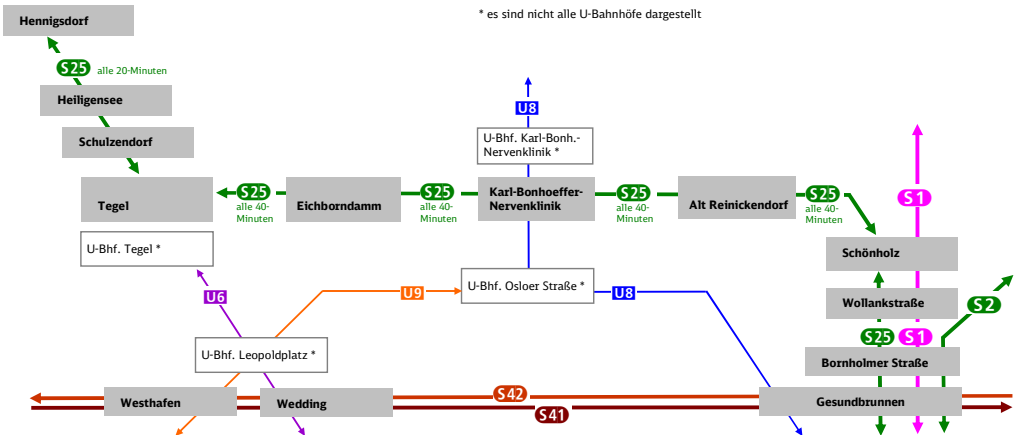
* es sind nicht alle U-Bahnhöfe dargestellt

Hennigsdorf

S25 alle 20-Minuten

Heiligensee

Schulzendorf

Tegel

S25 alle 40-Minuten

Eichborndamm

S25 alle 40-Minuten

U8

U-Bhf. Karl-Bonh.-Nervenklinik *

Karl-Bonhoeffer-Nervenklinik

S25 alle 40-Minuten

Alt Reinickendorf

S25 alle 40-Minuten

S1

Schönholz

U-Bhf. Tegel *

U6

U9

U-Bhf. Osloer Straße *

U8

S2

Wollankstraße

S25 S1

U-Bhf. Leopoldplatz *

Bornholmer Straße

Westhafen

Wedding

S42

S41

Gesundbrunnen